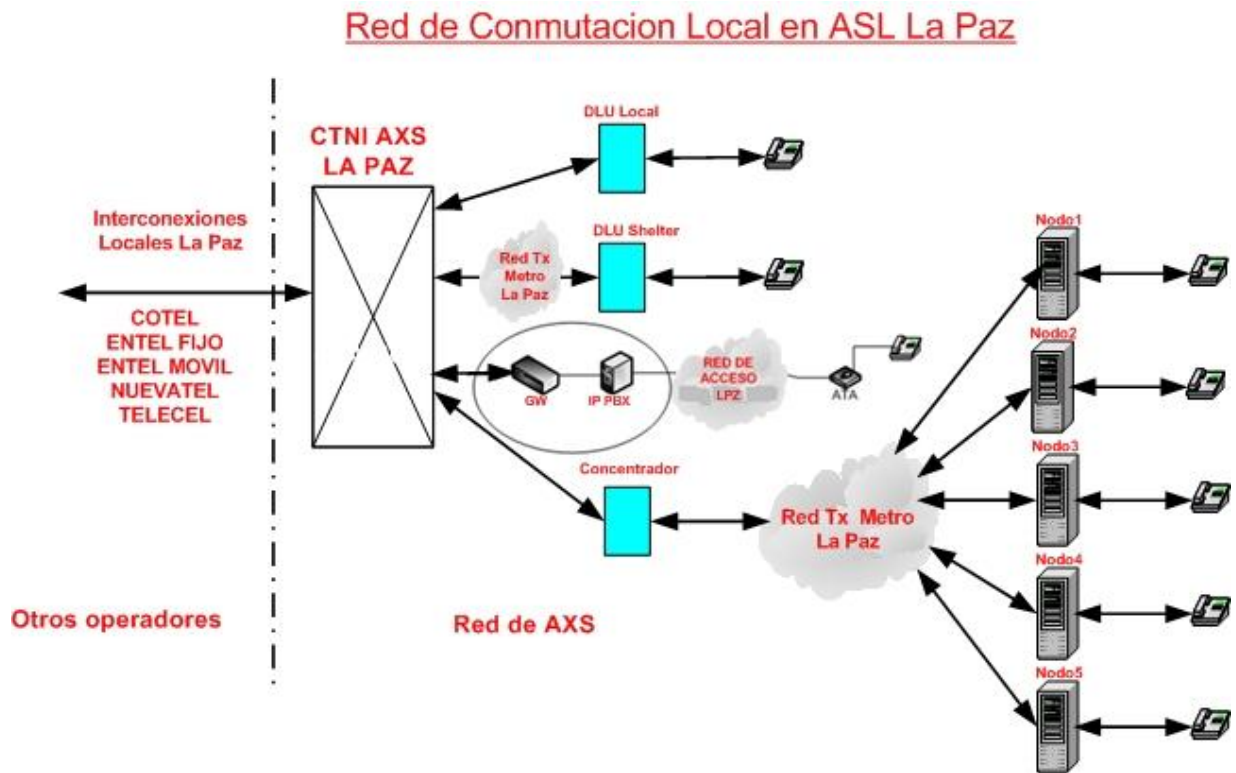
Red de Conmutacion Local en ASL La Paz

Interconexiones Locales La Paz

COTEL
ENTEL FIJO
ENTEL MOVIL
NUEVATEL
TELECEL

CTNI AXS LA PAZ

DLU Local

DLU Shelter

Red Tx Metro La Paz

GW

IP PBX

RED DE ACCESO LPZ

ATA

Concentrador

Red Tx Metro La Paz

Nodo1

Nodo2

Nodo3

Nodo4

Nodo5

Otros operadores

Red de AXS